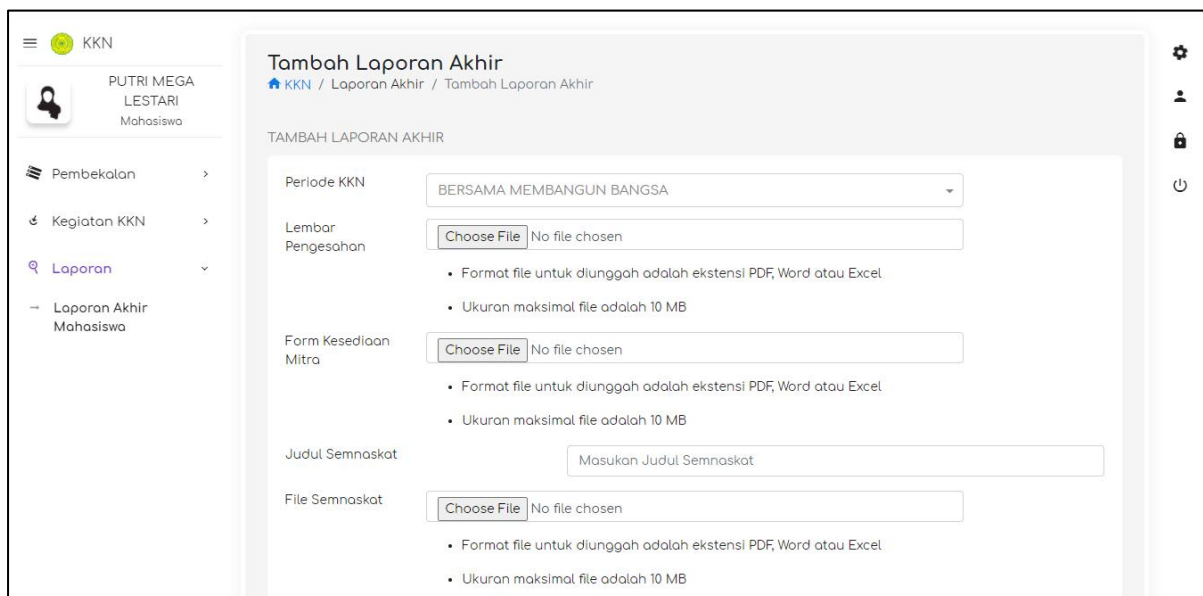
KKN

PUTRI MEGA LESTARI
Mahasiswa

Pembekalan

Kegiatan KKN

Laporan

Laporan Akhir Mahasiswa

Tambah Laporan Akhir

KKN / Laporan Akhir / Tambah Laporan Akhir

TAMBAH LAPORAN AKHIR

Periode KKN
BERSAMA MEMBANGUN BANGSA

Lembar Pengesahan
Choose File No file chosen
• Format file untuk diunggah adalah ekstensi PDF, Word atau Excel
• Ukuran maksimal file adalah 10 MB

Form Kesediaan Mitra
Choose File No file chosen
• Format file untuk diunggah adalah ekstensi PDF, Word atau Excel
• Ukuran maksimal file adalah 10 MB

Judul Semnaskat
Masukan Judul Semnaskat

File Semnaskat
Choose File No file chosen
• Format file untuk diunggah adalah ekstensi PDF, Word atau Excel
• Ukuran maksimal file adalah 10 MB